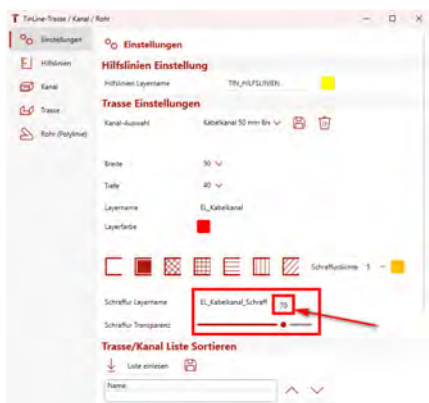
T TinLine-Trasse / Kanal / Rohr

Einstellungen
Hilfslinien
Kanal
Trasse
Rohr (Polylinie)

Einstellungen

Hilfslinien Einstellung

Hilfslinien Layername TIN_HILFSLINIEN

Trasse Einstellungen

Kanal-Auswahl Kabelkanal 50 mm Bre

Breite 50
Tiefe 40
Layername EL_Kabelkanal
Layerfarbe

Schraffurdicke 1

Schraffur Layername EL_Kabelkanal_Schraff 70
Schraffur Transparenz

Trasse/Kanal Liste Sortieren

Liste einlesen

Name